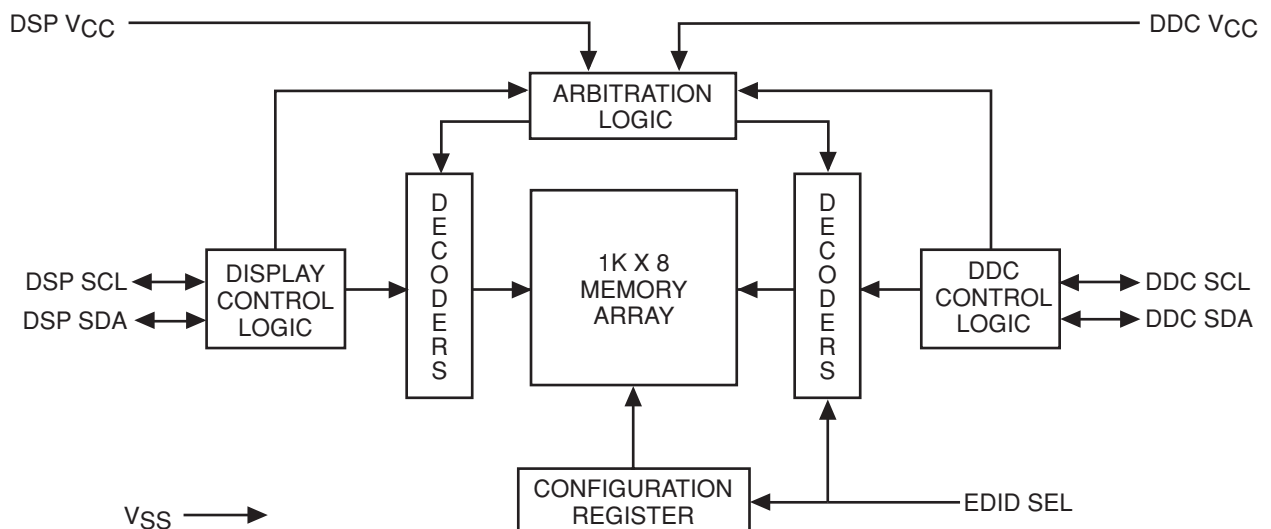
DSP $V_{CC}$

DDC $V_{CC}$

ARBITRATION LOGIC

D E C O D E R S

1K X 8 MEMORY ARRAY

D E C O D E R S

DSP SCL

DSP SDA

DISPLAY CONTROL LOGIC

DDC CONTROL LOGIC

DDC SCL

DDC SDA

CONFIGURATION REGISTER

EDID SEL

$V_{SS}$